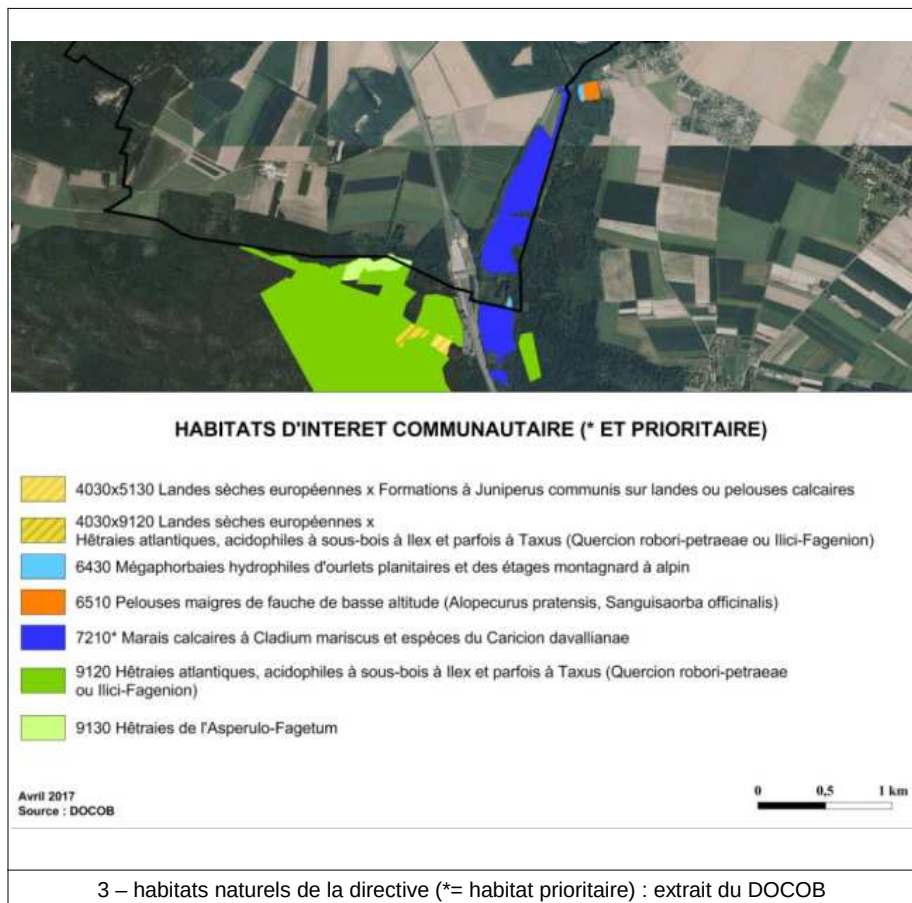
HABITATS D'INTERET COMMUNAUTAIRE (* ET PRIORITAIRE)

4030x5130 Landes sèches européennes x Formations à Juniperus communis sur landes ou pelouses calcaires

4030x9120 Landes sèches européennes x
Hêtraies atlantiques, acidophiles à sous-bois à Ilex et parfois à Taxus (Quercion robori-petraeae ou Ilici-Fagenion)

6430 Mégaphorbaies hydrophiles d'ourlets planitaires et des étages montagnard à alpin

6510 Pelouses maigres de fauche de basse altitude (Alopecurus pratensis, Sanguisaorba officinalis)

7210* Marais calcaires à Cladium mariscus et espèces du Caricion davallianae

9120 Hêtraies atlantiques, acidophiles à sous-bois à Ilex et parfois à Taxus (Quercion robori-petraeae ou Ilici-Fagenion)

9130 Hêtraies de l'Asperulo-Fagetum

Avril 2017
Source : DOCOB

0 0,5 1 km

3 – habitats naturels de la directive (*= habitat prioritaire) : extrait du DOCOB